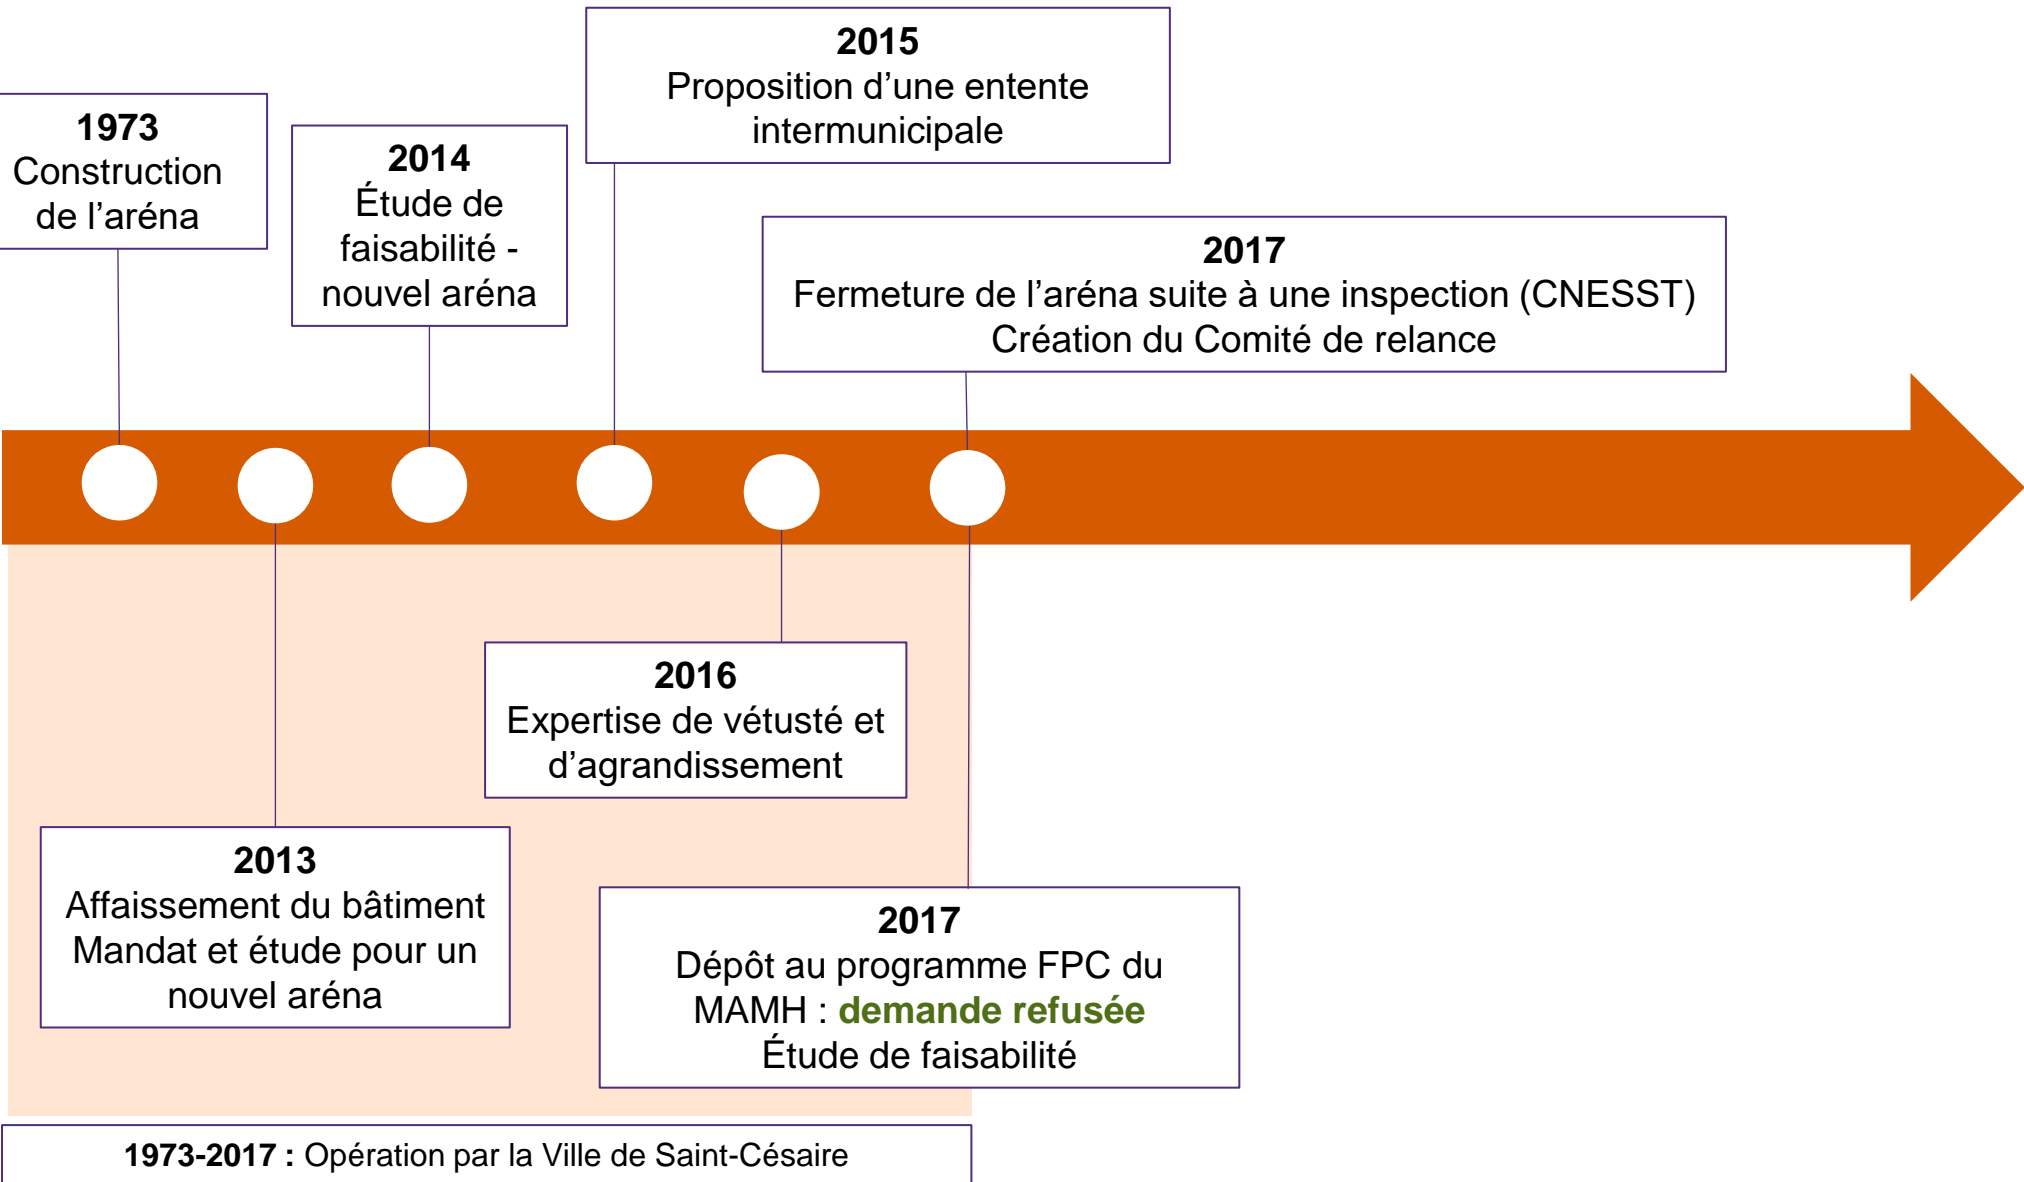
2015
Proposition d’une entente intermunicipale

1973
Construction de l’aréna

2014
Étude de faisabilité - nouvel aréna

2017
Fermeture de l’aréna suite à une inspection (CNESST)
Création du Comité de relance

2016
Expertise de vétusté et d’agrandissement

2013
Affaissement du bâtiment
Mandat et étude pour un nouvel aréna

2017
Dépôt au programme FPC du MAMH : demande refusée
Étude de faisabilité

1973-2017 : Opération par la Ville de Saint-Césaire